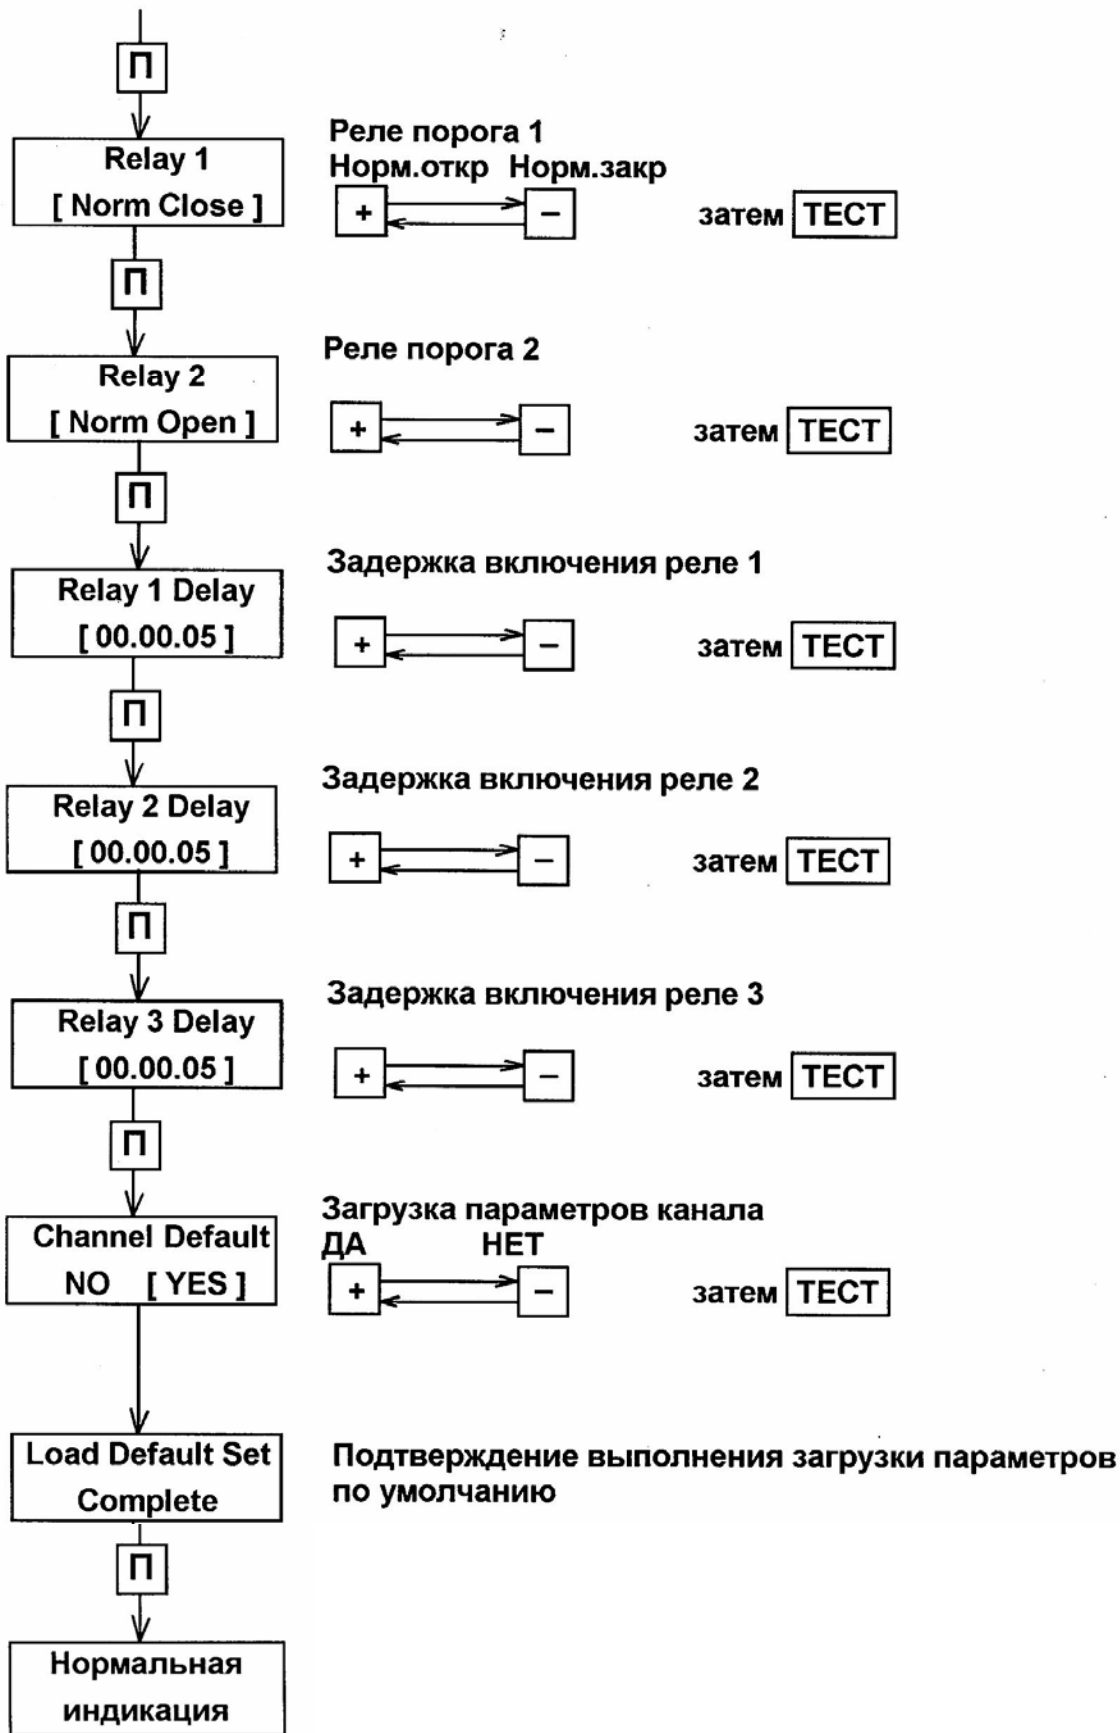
П

Relay 1
[ Norm Close ]

Реле порога 1
Норм.откр Норм.закр
+ −
затем ТЕСТ

П

Relay 2
[ Norm Open ]

Реле порога 2
+ −
затем ТЕСТ

П

Relay 1 Delay
[ 00.00.05 ]

Задержка включения реле 1
+ −
затем ТЕСТ

П

Relay 2 Delay
[ 00.00.05 ]

Задержка включения реле 2
+ −
затем ТЕСТ

П

Relay 3 Delay
[ 00.00.05 ]

Задержка включения реле 3
+ −
затем ТЕСТ

П

Channel Default
NO [ YES ]

Загрузка параметров канала
ДА НЕТ
+ −
затем ТЕСТ

Load Default Set
Complete

Подтверждение выполнения загрузки параметров по умолчанию

П

Нормальная
индикация